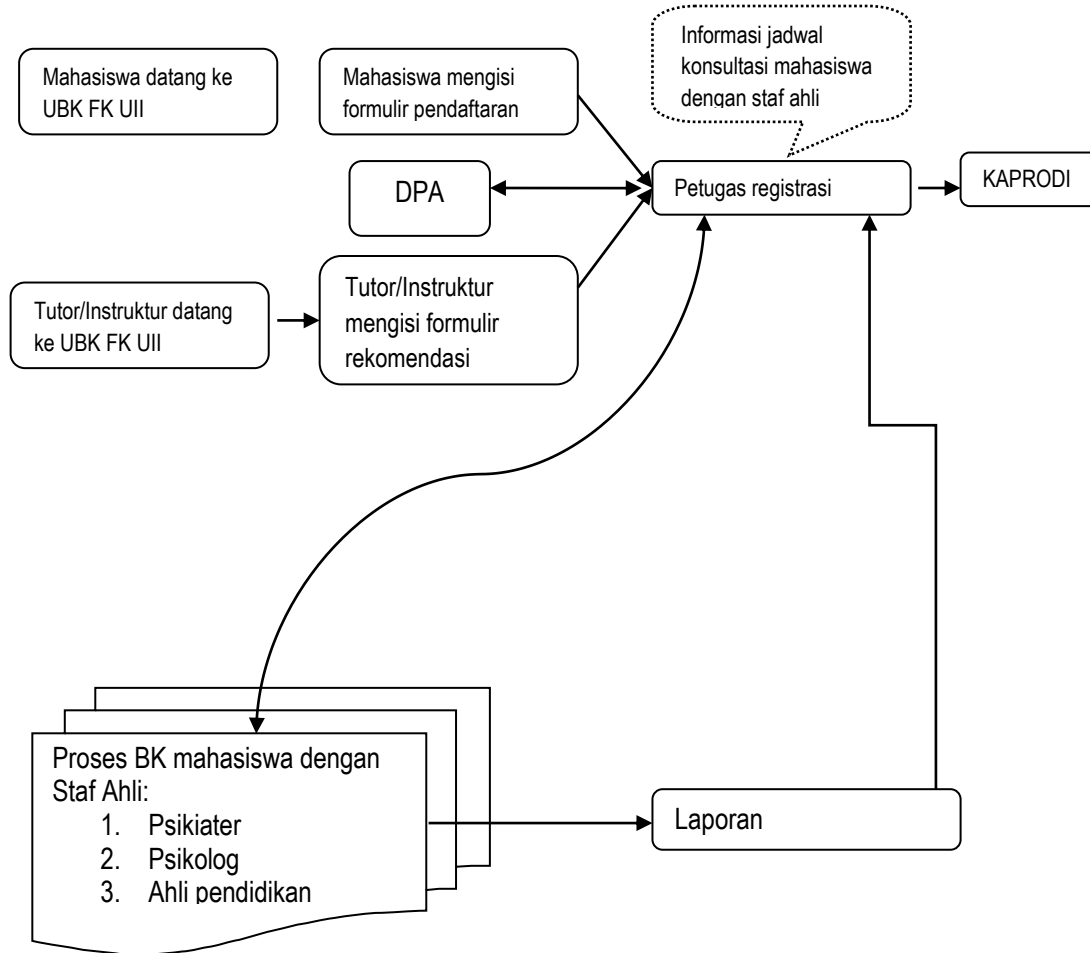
Mahasiswa datang ke UBK FK UII

Mahasiswa mengisi formulir pendaftaran

Informasi jadwal konsultasi mahasiswa dengan staf ahli

DPA

Petugas registrasi

KAPRODI

Tutor/Instruktur datang ke UBK FK UII

Tutor/Instruktur mengisi formulir rekomendasi

Proses BK mahasiswa dengan Staf Ahli:
1. Psikiater
2. Psikolog
3. Ahli pendidikan

Laporan